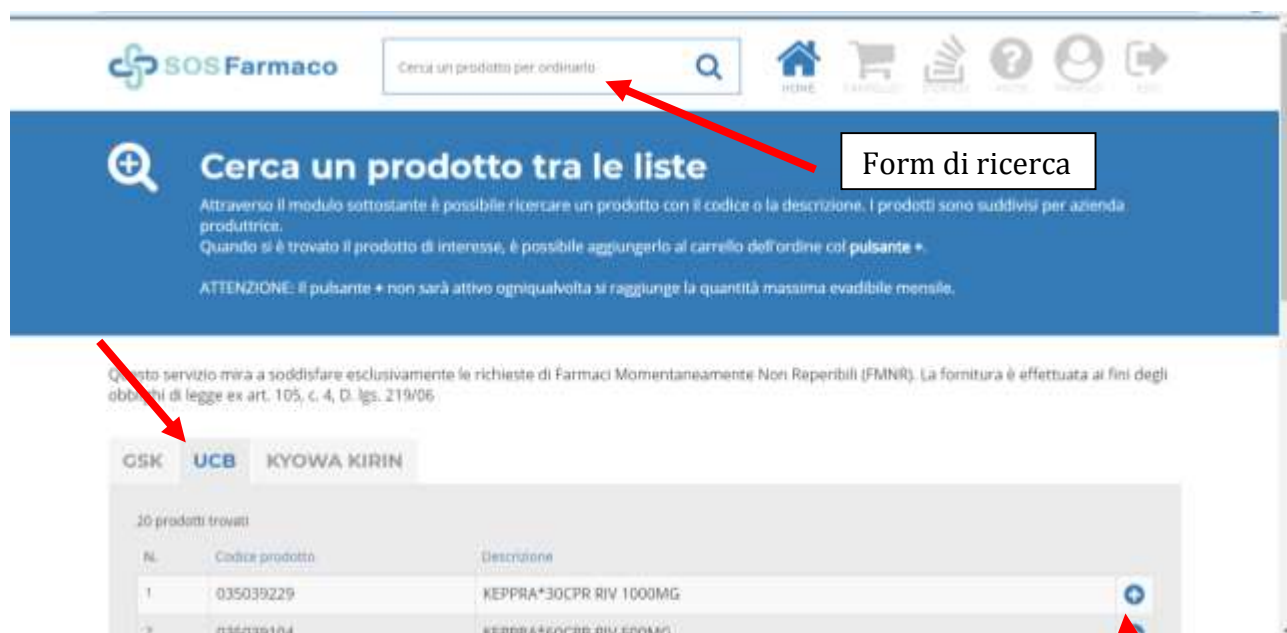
SOSFarmaco

Cerca un prodotto per ordinarlo

HOME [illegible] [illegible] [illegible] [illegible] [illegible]

Form di ricerca

Cerca un prodotto tra le liste

Attraverso il modulo sottostante è possibile ricercare un prodotto con il codice o la descrizione. I prodotti sono suddivisi per azienda produttrice.
Quando si è trovato il prodotto di interesse, è possibile aggiungerlo al carrello dell'ordine col pulsante +.

ATTENZIONE: Il pulsante + non sarà attivo ogniqualvolta si raggiunge la quantità massima evadibile mensile.

Q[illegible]sto servizio mira a soddisfare esclusivamente le richieste di Farmaci Momentaneamente Non Reperibili (FMNR). La fornitura è effettuata ai fini degli obb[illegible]hi di legge ex art. 105, c. 4, D. lgs. 219/06

GSK UCB KYOWA KIRIN

20 prodotti trovati

| N. | Codice prodotto | Descrizione |
|---|---|---|
| 1 | 035039229 | KEPPRA*30CPR RIV 1000MG |
| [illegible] | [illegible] | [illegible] |